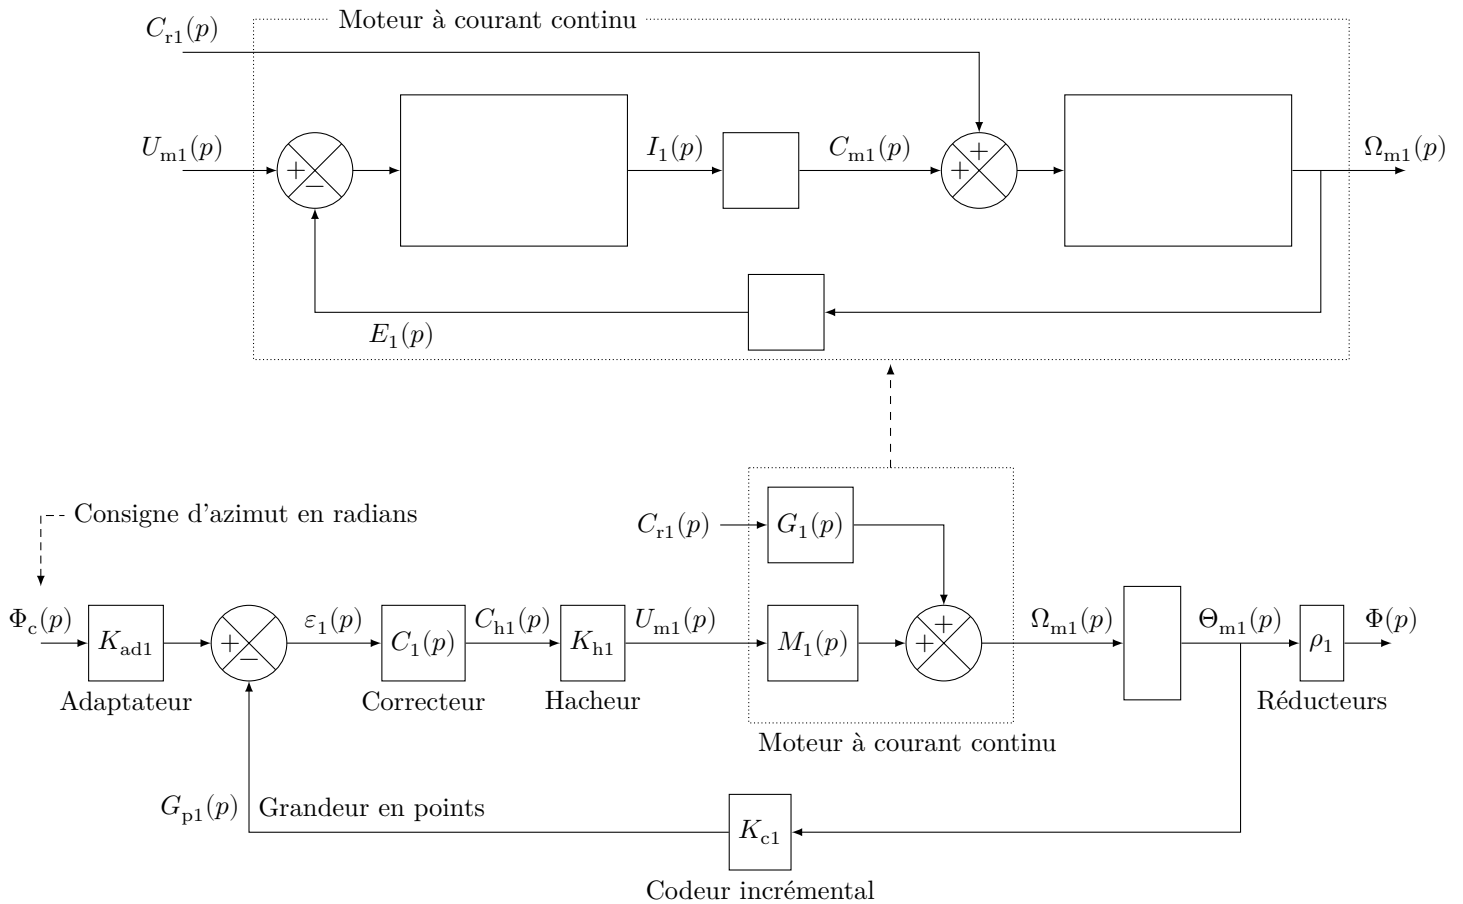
$C_{r1}(p)$

Moteur à courant continu

$U_{m1}(p)$

+

−

$I_1(p)$

$C_{m1}(p)$

+

+

$\Omega_{m1}(p)$

$E_1(p)$

Consigne d'azimut en radians

$C_{r1}(p)$

$G_1(p)$

$\Phi_c(p)$

$K_{ad1}$

+

−

$\varepsilon_1(p)$

$C_1(p)$

$C_{h1}(p)$

$K_{h1}$

$U_{m1}(p)$

$M_1(p)$

+

+

$\Omega_{m1}(p)$

$\Theta_{m1}(p)$

$\rho_1$

$\Phi(p)$

Adaptateur

Correcteur

Hacheur

Réducteurs

Moteur à courant continu

$G_{p1}(p)$

Grandeur en points

$K_{c1}$

Codeur incrémental